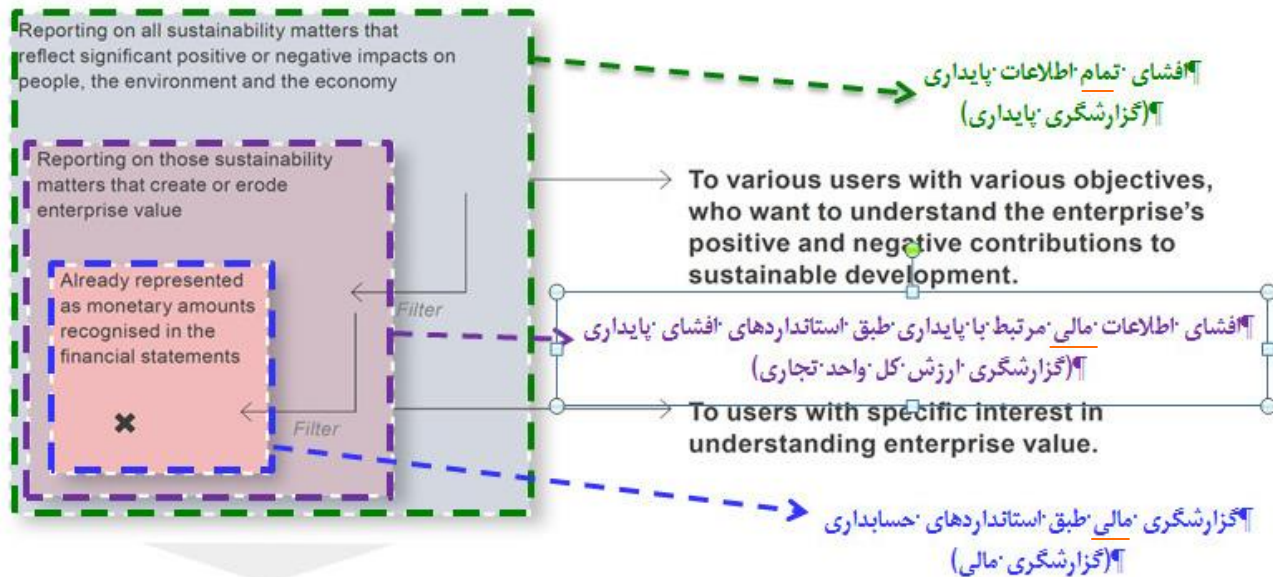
Reporting on all sustainability matters that reflect significant positive or negative impacts on people, the environment and the economy

افشای تمام اطلاعات پایداری¶
(گزارشگری پایداری)¶

Reporting on those sustainability matters that create or erode enterprise value

To various users with various objectives, who want to understand the enterprise's positive and negative contributions to sustainable development.

Already represented as monetary amounts recognised in the financial statements

Filter

افشای اطلاعات مالی مرتبط با پایداری طبق استانداردهای افشای پایداری¶
(گزارشگری ارزش کل واحد تجاری)¶

Filter

To users with specific interest in understanding enterprise value.

گزارشگری مالی طبق استانداردهای حسابداری¶
(گزارشگری مالی)¶